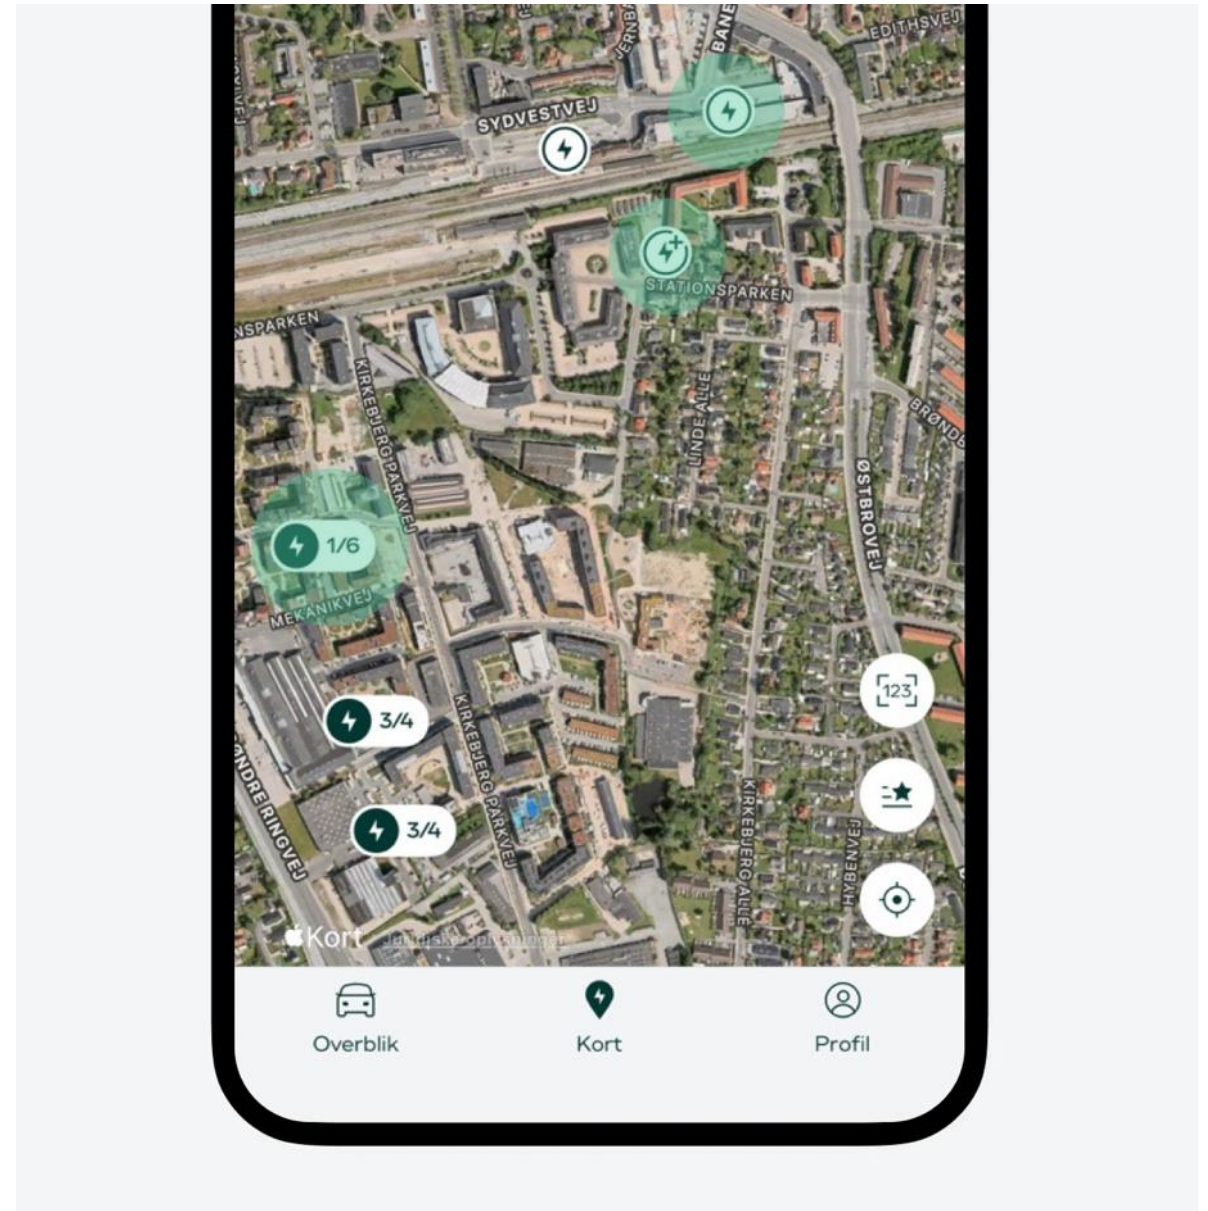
EDITHSVEJ
BANE
JERNB
SYDVESTVEJ
STATIONSPARKEN
NSPARKEN
KIRKEBJERG PARKVEJ
LINDE ALLÉ
BRØNDB
ØSTBROVEJ
1/6
MEKANIKVEJ
123
3/4
KIRKEBJERG PARKVEJ
NDRE RINGVEJ
3/4
KIRKEBJERG ALLÉ
HYBENVEJ
Kort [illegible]
Overblik
Kort
Profil